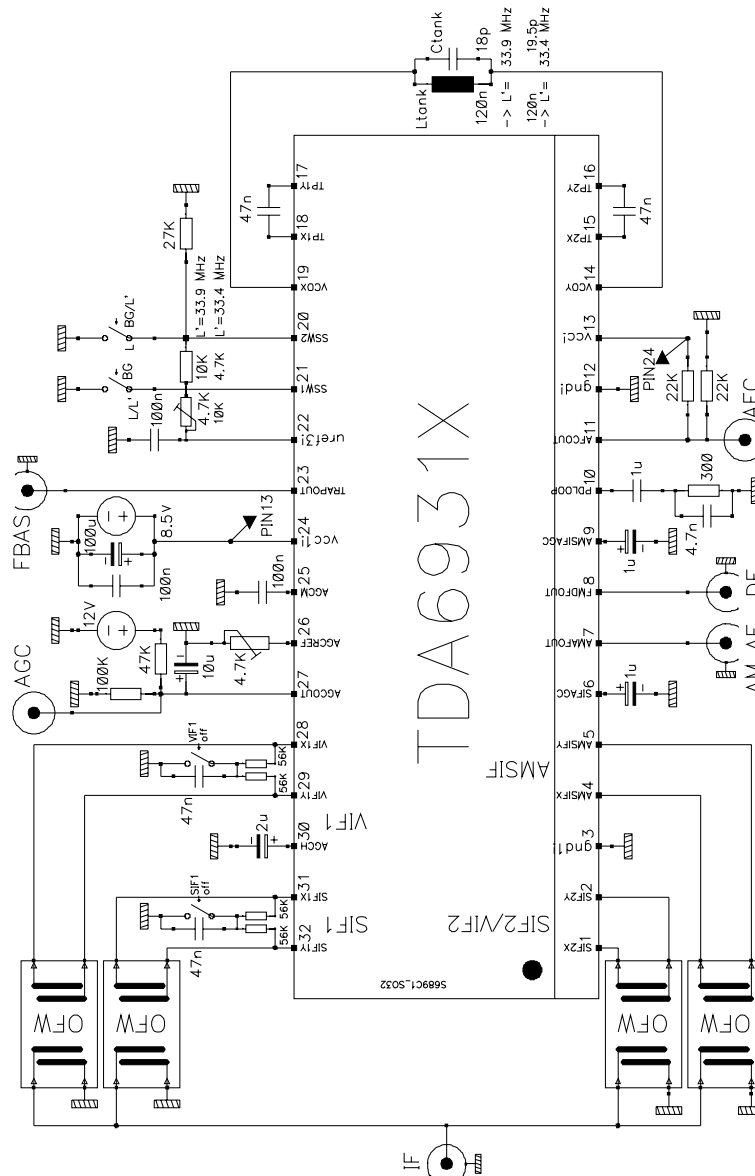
Ctank
18p
Ltank
120n
-> L' = 33.9 MHz
120n
-> L' =
19.5p
33.4 MHz
17
TP1Y
18
TP1X
47n
16
TP2Y
15
TP2X
47n
19
VCOX
14
VCOY
27K
L'=33.9 MHz
L'=33.4 MHz
BG/L'
L
20
SSW2
10K
4.7K
BG
L/L'
21
SSW1
4.7K
10K
100n
22
uref3
13
VCC
12
gnd1
PIN24
22K
22K
11
AFCOUT
AFC
FBAS
23
TRAPOUT
10
PLLOOP
1u
300
4.7n
100u
100n
8.5V
24
VCC
PIN13
9
AMSIFAGC
1u
25
AGCM
100n
8
FMDFOUT
DE
12V
26
AGCREF
10u
4.7K
47K
100K
AGC
27
AGCOUT
7
AMAFOUT
AM AF
6
SIFAGC
1u
TDA6931X
VIF1
off
28
VIFX
56K
56K
29
VIFY
5
AMSIFY
4
AMSIFX
AMSIF
47n
VIF1
2u
30
AGCH
3
gnd1
SIF1
off
31
SIFX
56K
56K
32
SIFY
SIF1
47n
SIF2/VIF2
2
SIF2Y
1
SIF2X
S689C1_S032
OFW
OFW
OFW
OFW
IF